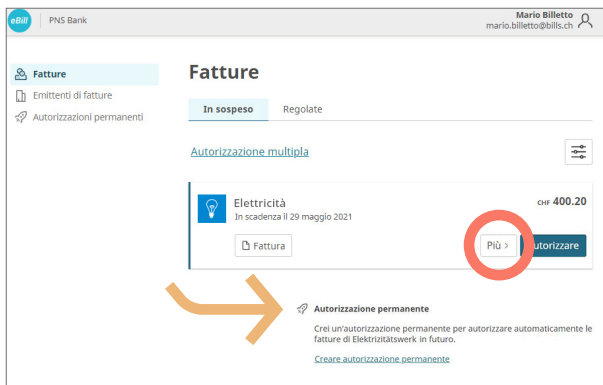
eBill PNS Bank

Mario Billetto
mario.billetto@bills.ch

Fatture
Emittenti di fatture
Autorizzazioni permanenti

Fatture

In sospeso
Regolate

Autorizzazione multipla

Elettricità
In scadenza il 29 maggio 2021

CHF 400.20

Fattura

Più >

Autorizzare

Autorizzazione permanente

Crei un'autorizzazione permanente per autorizzare automaticamente le fatture di Elektrizitätswerk in futuro.

Creare autorizzazione permanente